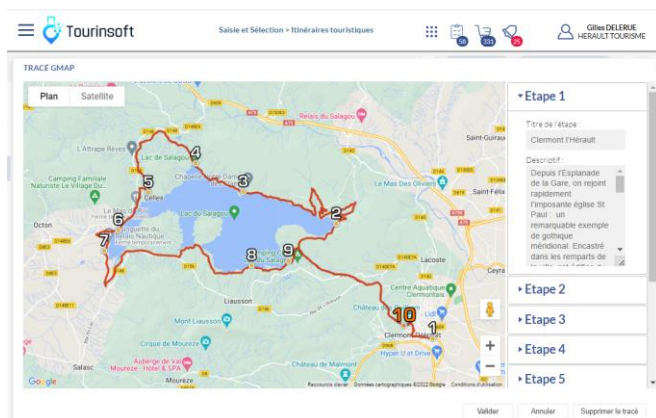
Tourinsoft

Saisie et Sélection > Itinéraires touristiques

58 331 25

Gilles DELERUE
HERAULT TOURISME

TRACÉ GMAP

Plan Satellite

Relais du Salagou
L'Attrape Rêves
Lac de Salagou
Camping Familiale Naturiste Le Village Du...
Celles
Chapelle Notre-Dame des Clans
Le Mas Des Oliviers
Saint-Guiraud
Saint-Félix
Octon
Lac du Salagou
Lacoste
Ceyra
Centre Aquatique Clermontais
Liausson
Château de
Mont Liausson
Clermont-l'Hérault
Cirque de Mourèze
Auberge de Val Mourèze - Hôtel & SPA
Salasc
Château de Malmont
Hyper U et Drive
Mourèze
Google
Raccourcis clavier Données cartographiques ©2022 Google Conditions d'utilisation

1 2 3 4 5 6 7 8 9 10

Etape 1
Titre de l'étape :
Clermont l'Hérault
Descriptif :
Depuis l'Esplanade de la Gare, on rejoint rapidement l'imposante église St Paul : un remarquable exemple de gothique méridional. Encastré dans les remparts de

Etape 2
Etape 3
Etape 4
Etape 5

Valider Annuler Supprimer le tracé